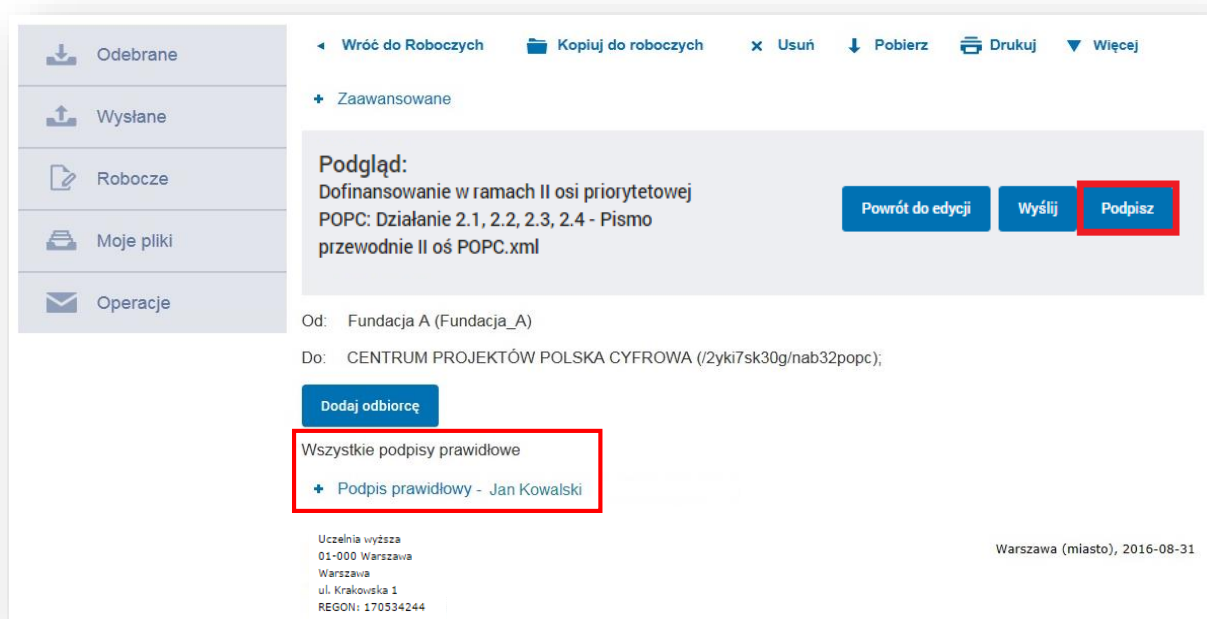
Odebrane

Wysłane

Robocze

Moje pliki

Operacje

◂ Wróć do Roboczych   Kopiuj do roboczych   × Usuń   Pobierz   Drukuj   ▼ Więcej

+ Zaawansowane

Podgląd:
Dofinansowanie w ramach II osi priorytetowej POPC: Działanie 2.1, 2.2, 2.3, 2.4 - Pismo przewodnie II oś POPC.xml

Powrót do edycji   Wyślij   Podpisz

Od: Fundacja A (Fundacja_A)

Do: CENTRUM PROJEKTÓW POLSKA CYFROWA (/2yki7sk30g/nab32popc);

Dodaj odbiorcę

Wszystkie podpisy prawidłowe

+ Podpis prawidłowy - Jan Kowalski

Uczelnia wyższa
01-000 Warszawa
Warszawa
ul. Krakowska 1
REGON: 170534244

Warszawa (miasto), 2016-08-31